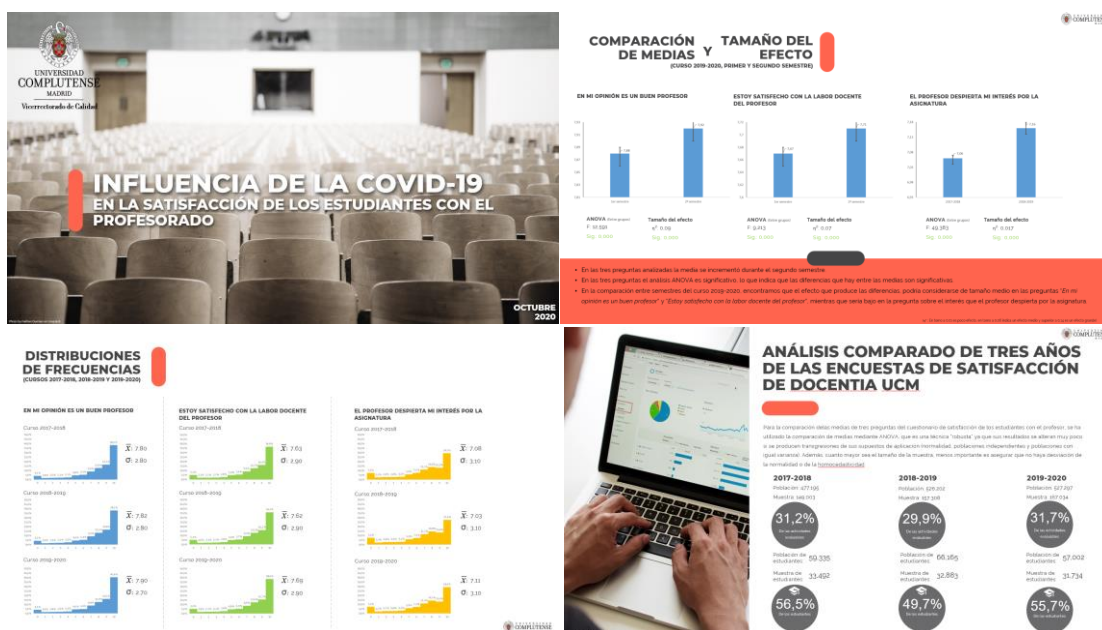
UNIVERSIDAD COMPLUTENSE MADRID
Vicerrectorado de Calidad

INFLUENCIA DE LA COVID-19
EN LA SATISFACCIÓN DE LOS ESTUDIANTES CON EL PROFESORADO

OCTUBRE 2020

COMPLUTENSE

COMPARACIÓN DE MEDIAS Y TAMAÑO DEL EFECTO
(CURSO 2019-2020, PRIMER Y SEGUNDO SEMESTRE)

EN MI OPINIÓN ES UN BUEN PROFESOR

ESTOY SATISFECHO CON LA LABOR DOCENTE DEL PROFESOR

EL PROFESOR DESPIERTA MI INTERÉS POR LA ASIGNATURA

ANOVA
F: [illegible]
Sig.: 0,000

Tamaño del efecto
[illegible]
Sig.: 0,000

ANOVA
F: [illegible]
Sig.: 0,000

Tamaño del efecto
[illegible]
Sig.: 0,000

ANOVA
F: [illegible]
Sig.: 0,000

Tamaño del efecto
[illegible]
Sig.: 0,000

• En las tres preguntas analizadas la media se incrementó durante el segundo semestre.
• En las tres preguntas el análisis ANOVA es significativo, lo que indica que las diferencias que hay entre las medias son significativas.
• En la comparación entre semestres del curso 2019-2020, encontramos que el efecto que produce las diferencias, podría considerarse de tamaño medio en las preguntas "En mi opinión es un buen profesor" y "Estoy satisfecho con la labor docente del profesor", mientras que sería bajo en la pregunta sobre el interés que el profesor despierta por la asignatura.

DISTRIBUCIONES DE FRECUENCIAS
(CURSOS 2017-2018, 2018-2019 Y 2019-2020)

EN MI OPINIÓN ES UN BUEN PROFESOR
Curso 2017-2018
$\bar{X}$: 7,80
σ: 2,80
Curso 2018-2019
$\bar{X}$: 7,82
σ: 2,80
Curso 2019-2020
$\bar{X}$: 7,90
σ: 2,70

ESTOY SATISFECHO CON LA LABOR DOCENTE DEL PROFESOR
Curso 2017-2018
$\bar{X}$: 7,63
σ: 2,90
Curso 2018-2019
$\bar{X}$: 7,62
σ: 2,90
Curso 2019-2020
$\bar{X}$: 7,69
σ: 2,90

EL PROFESOR DESPIERTA MI INTERÉS POR LA ASIGNATURA
Curso 2017-2018
$\bar{X}$: 7,08
σ: 3,10
Curso 2018-2019
$\bar{X}$: 7,03
σ: 3,10
Curso 2019-2020
$\bar{X}$: 7,11
σ: 3,10

COMPLUTENSE

ANÁLISIS COMPARADO DE TRES AÑOS DE LAS ENCUESTAS DE SATISFACCIÓN DE DOCENTIA UCM

Para la comparación de las medias de tres preguntas del cuestionario de satisfacción de los estudiantes con el profesor, se ha utilizado la comparación de medias mediante ANOVA, que es una técnica "robusta" ya que sus resultados se alteran muy poco si se producen transgresiones de sus supuestos de aplicación (normalidad, poblaciones independientes y poblaciones con igual varianza). Además, cuanto mayor sea el tamaño de la muestra, menos importante es asegurar que no haya desviación de la normalidad o de la homocedasticidad.

2017-2018
Población: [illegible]
Muestra: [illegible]
31,2%
Población de estudiantes: 59.335
Muestra de estudiantes: 33.492
56,5%

2018-2019
Población: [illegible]
Muestra: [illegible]
29,9%
Población de estudiantes: 66.165
Muestra de estudiantes: 32.883
49,7%

2019-2020
Población: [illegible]
Muestra: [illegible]
31,7%
Población de estudiantes: 57.002
Muestra de estudiantes: 31.734
55,7%

COMPLUTENSE